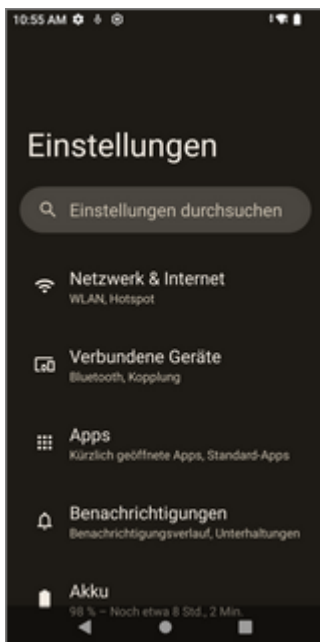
10:55 AM

Einstellungen

Einstellungen durchsuchen

Netzwerk & Internet
WLAN, Hotspot

Verbundene Geräte
Bluetooth, Kopplung

Apps
Kürzlich geöffnete Apps, Standard-Apps

Benachrichtigungen
Benachrichtigungsverlauf, Unterhaltungen

Akku
98 % – Noch etwa 8 Std., 2 Min.